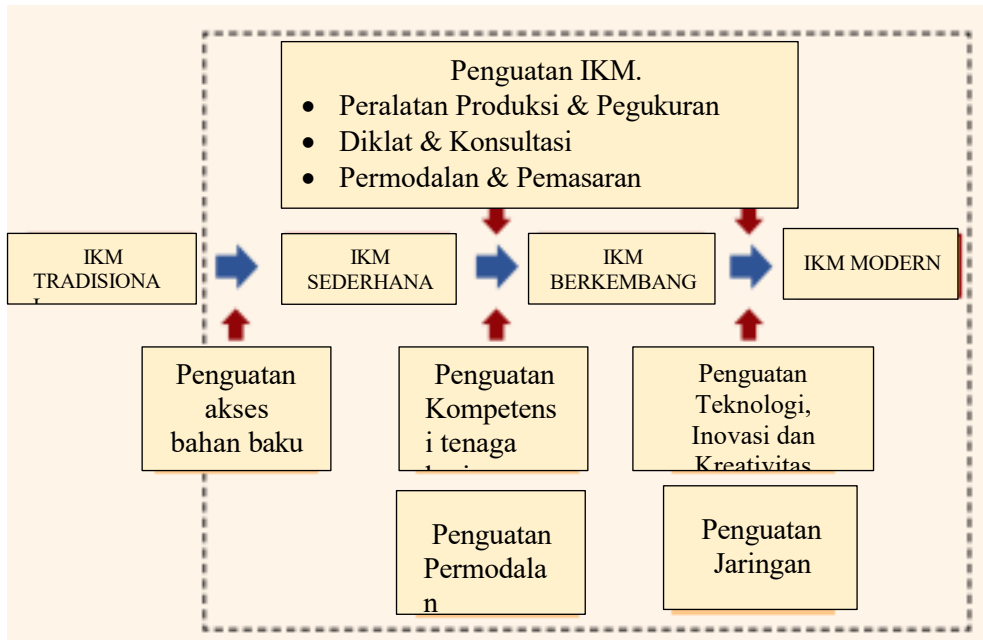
Penguatan IKM.
- Peralatan Produksi & Pegukuran
- Diklat & Konsultasi
- Permodalan & Pemasaran

IKM TRADISIONA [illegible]

IKM SEDERHANA

IKM BERKEMBANG

IKM MODERN

Penguatan akses bahan baku

Penguatan Kompetensi tenaga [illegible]

Penguatan Teknologi, Inovasi dan Kreativitas

Penguatan Permodalan

Penguatan Jaringan